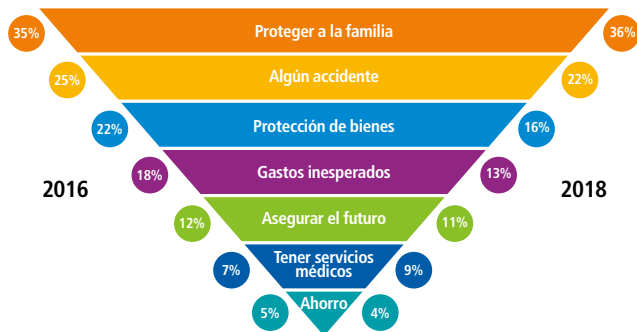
| 2016 | | 2018 |
|---|---|---|
| 35% | Proteger a la familia | 36% |
| 25% | Algún accidente | 22% |
| 22% | Protección de bienes | 16% |
| 18% | Gastos inesperados | 13% |
| 12% | Asegurar el futuro | 11% |
| 7% | Tener servicios médicos | 9% |
| 5% | Ahorro | 4% |